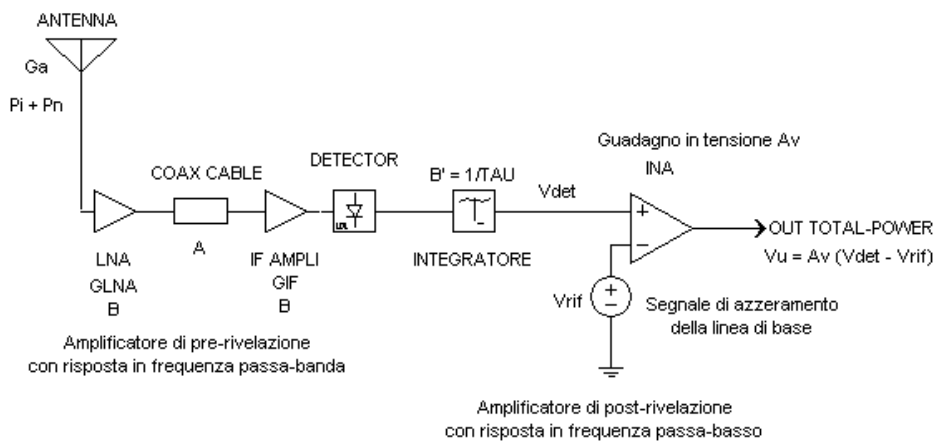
ANTENNA

Ga

Pi + Pn

COAX CABLE

DETECTOR

B' = 1/TAU

Vdet

Guadagno in tensione Av

INA

+

−

OUT TOTAL-POWER

Vu = Av (Vdet - Vrif)

LNA
GLNA
B

A

IF AMPLI
GIF
B

INTEGRATORE

Vrif

+
−

Segnale di azzeramento della linea di base

Amplificatore di pre-rivelazione con risposta in frequenza passa-banda

Amplificatore di post-rivelazione con risposta in frequenza passa-basso